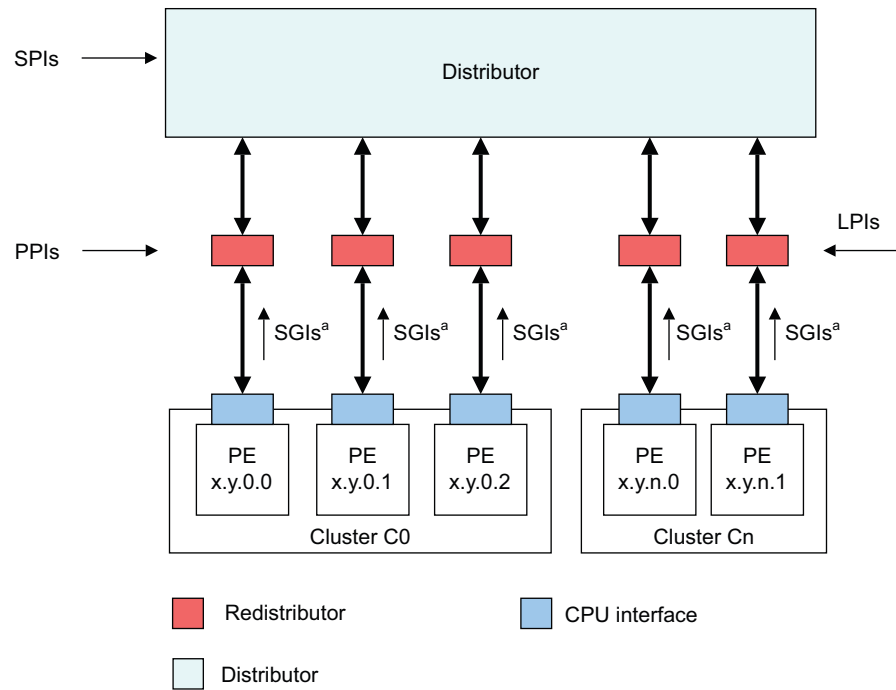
SPIs

Distributor

PPIs

LPIs

SGIs$^a$

SGIs$^a$

SGIs$^a$

SGIs$^a$

SGIs$^a$

PE x.y.0.0

PE x.y.0.1

PE x.y.0.2

PE x.y.n.0

PE x.y.n.1

Cluster C0

Cluster Cn

Redistributor

CPU interface

Distributor